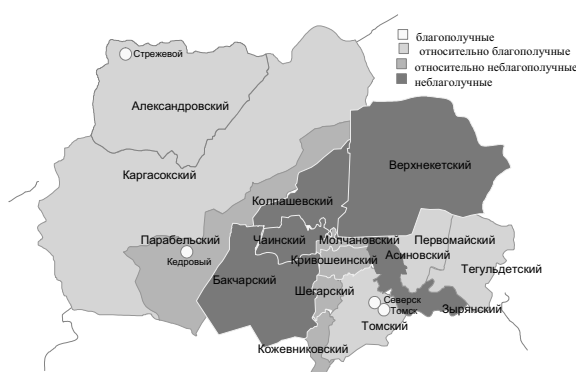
благополучные
относительно благополучные
относительно неблагополучные
неблагополучные

Стрежевой
Александровский
Каргасокский
Верхнекетский
Колпашевский
Парабельский
Кедровый
Чаинский
Молчановский
Первомайский
Кривошеинский
Асиновский
Тегульдетский
Бакчарский
Шегарский
Северск
Томск
Зырянский
Томский
Кожевниковский